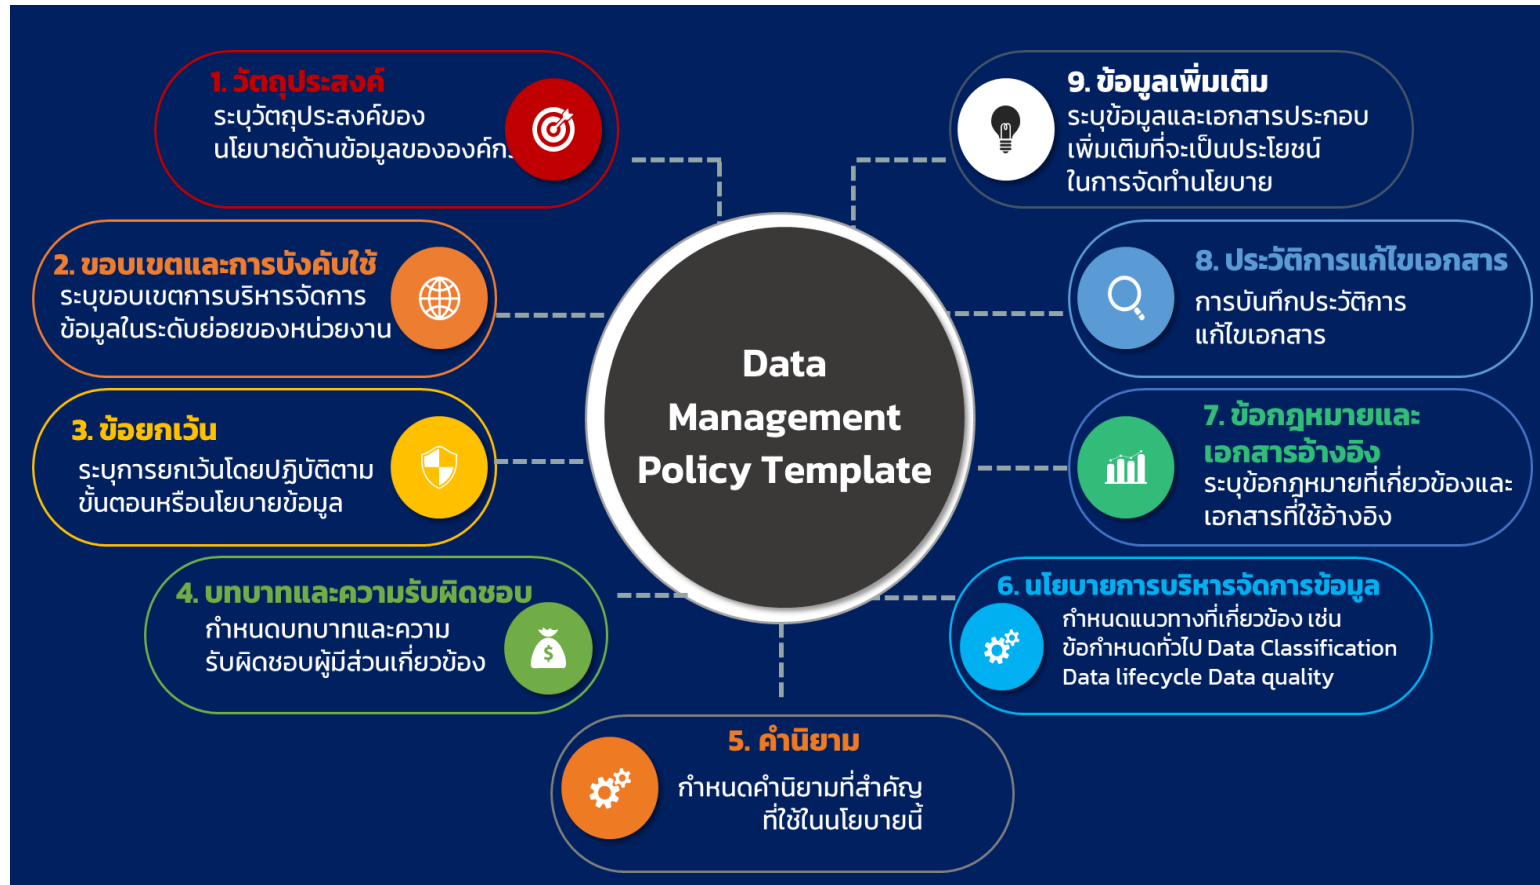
1. วัตถุประสงค์
ระบุวัตถุประสงค์ของนโยบายด้านข้อมูลขององค์ก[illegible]

9. ข้อมูลเพิ่มเติม
ระบุข้อมูลและเอกสารประกอบเพิ่มเติมที่จะเป็นประโยชน์ในการจัดทำนโยบาย

2. ขอบเขตและการบังคับใช้
ระบุขอบเขตการบริหารจัดการข้อมูลในระดับย่อยของหน่วยงาน

8. ประวัติการแก้ไขเอกสาร
การบันทึกประวัติการแก้ไขเอกสาร

Data Management Policy Template

3. ข้อยกเว้น
ระบุการยกเว้นโดยปฏิบัติตามขั้นตอนหรือนโยบายข้อมูล

7. ข้อกฎหมายและเอกสารอ้างอิง
ระบุข้อกฎหมายที่เกี่ยวข้องและเอกสารที่ใช้อ้างอิง

4. บทบาทและความรับผิดชอบ
กำหนดบทบาทและความรับผิดชอบผู้มีส่วนเกี่ยวข้อง

6. นโยบายการบริหารจัดการข้อมูล
กำหนดแนวทางที่เกี่ยวข้อง เช่น ข้อกำหนดทั่วไป Data Classification Data lifecycle Data quality

5. คำนิยาม
กำหนดคำนิยามที่สำคัญที่ใช้ในนโยบายนี้